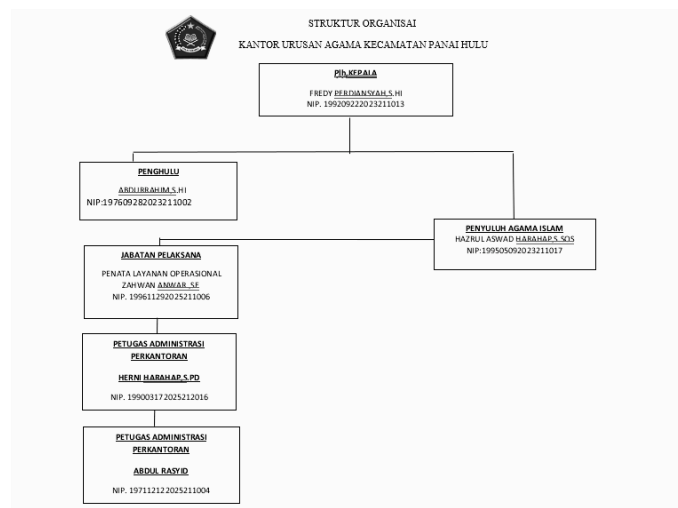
STRUKTUR ORGANISAI

KANTOR URUSAN AGAMA KECAMATAN PANAI HULU

Plh.KEPALA

FREDY PERDIANSYAH,S.HI
NIP. 199209222023211013

PENGHULU

ABDULRRAHIM,S.HI
NIP:197609282023211002

PENYULUH AGAMA ISLAM
HAZRUL ASWAD HARAHAP,S.SOS
NIP:199505092023211017

JABATAN PELAKSANA

PENATA LAYANAN OPERASIONAL
ZAHWAN ANWAR.,SE
NIP. 199611292025211006

PETUGAS ADMINISTRASI PERKANTORAN

HERNI HARAHAP,S.PD

NIP. 199003172025212016

PETUGAS ADMINISTRASI PERKANTORAN

ABDUL RASYID

NIP. 197112122025211004